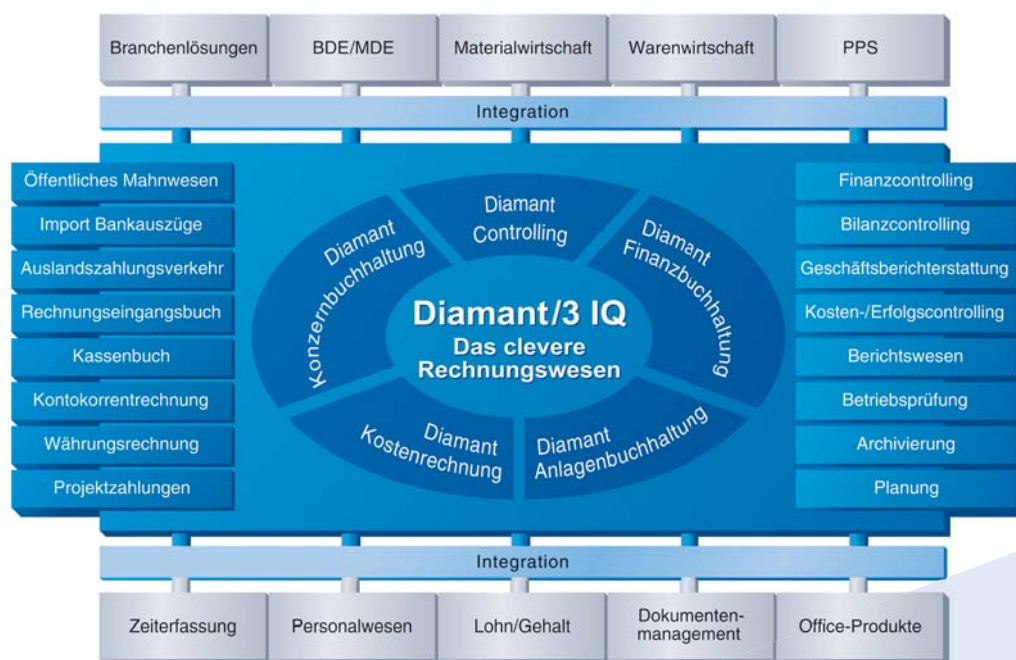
Branchenlösungen
BDE/MDE
Materialwirtschaft
Warenwirtschaft
PPS

Integration

Öffentliches Mahnwesen
Import Bankauszüge
Auslandszahlungsverkehr
Rechnungseingangsbuch
Kassenbuch
Kontokorrentrechnung
Währungsrechnung
Projektzahlungen

Diamant Konzernbuchhaltung
Diamant Controlling
Diamant Finanzbuchhaltung
Diamant/3 IQ
Das clevere Rechnungswesen
Diamant Kostenrechnung
Diamant Anlagenbuchhaltung

Finanzcontrolling
Bilanzcontrolling
Geschäftsberichterstattung
Kosten-/Erfolgscontrolling
Berichtswesen
Betriebsprüfung
Archivierung
Planung

Integration

Zeiterfassung
Personalwesen
Lohn/Gehalt
Dokumentenmanagement
Office-Produkte